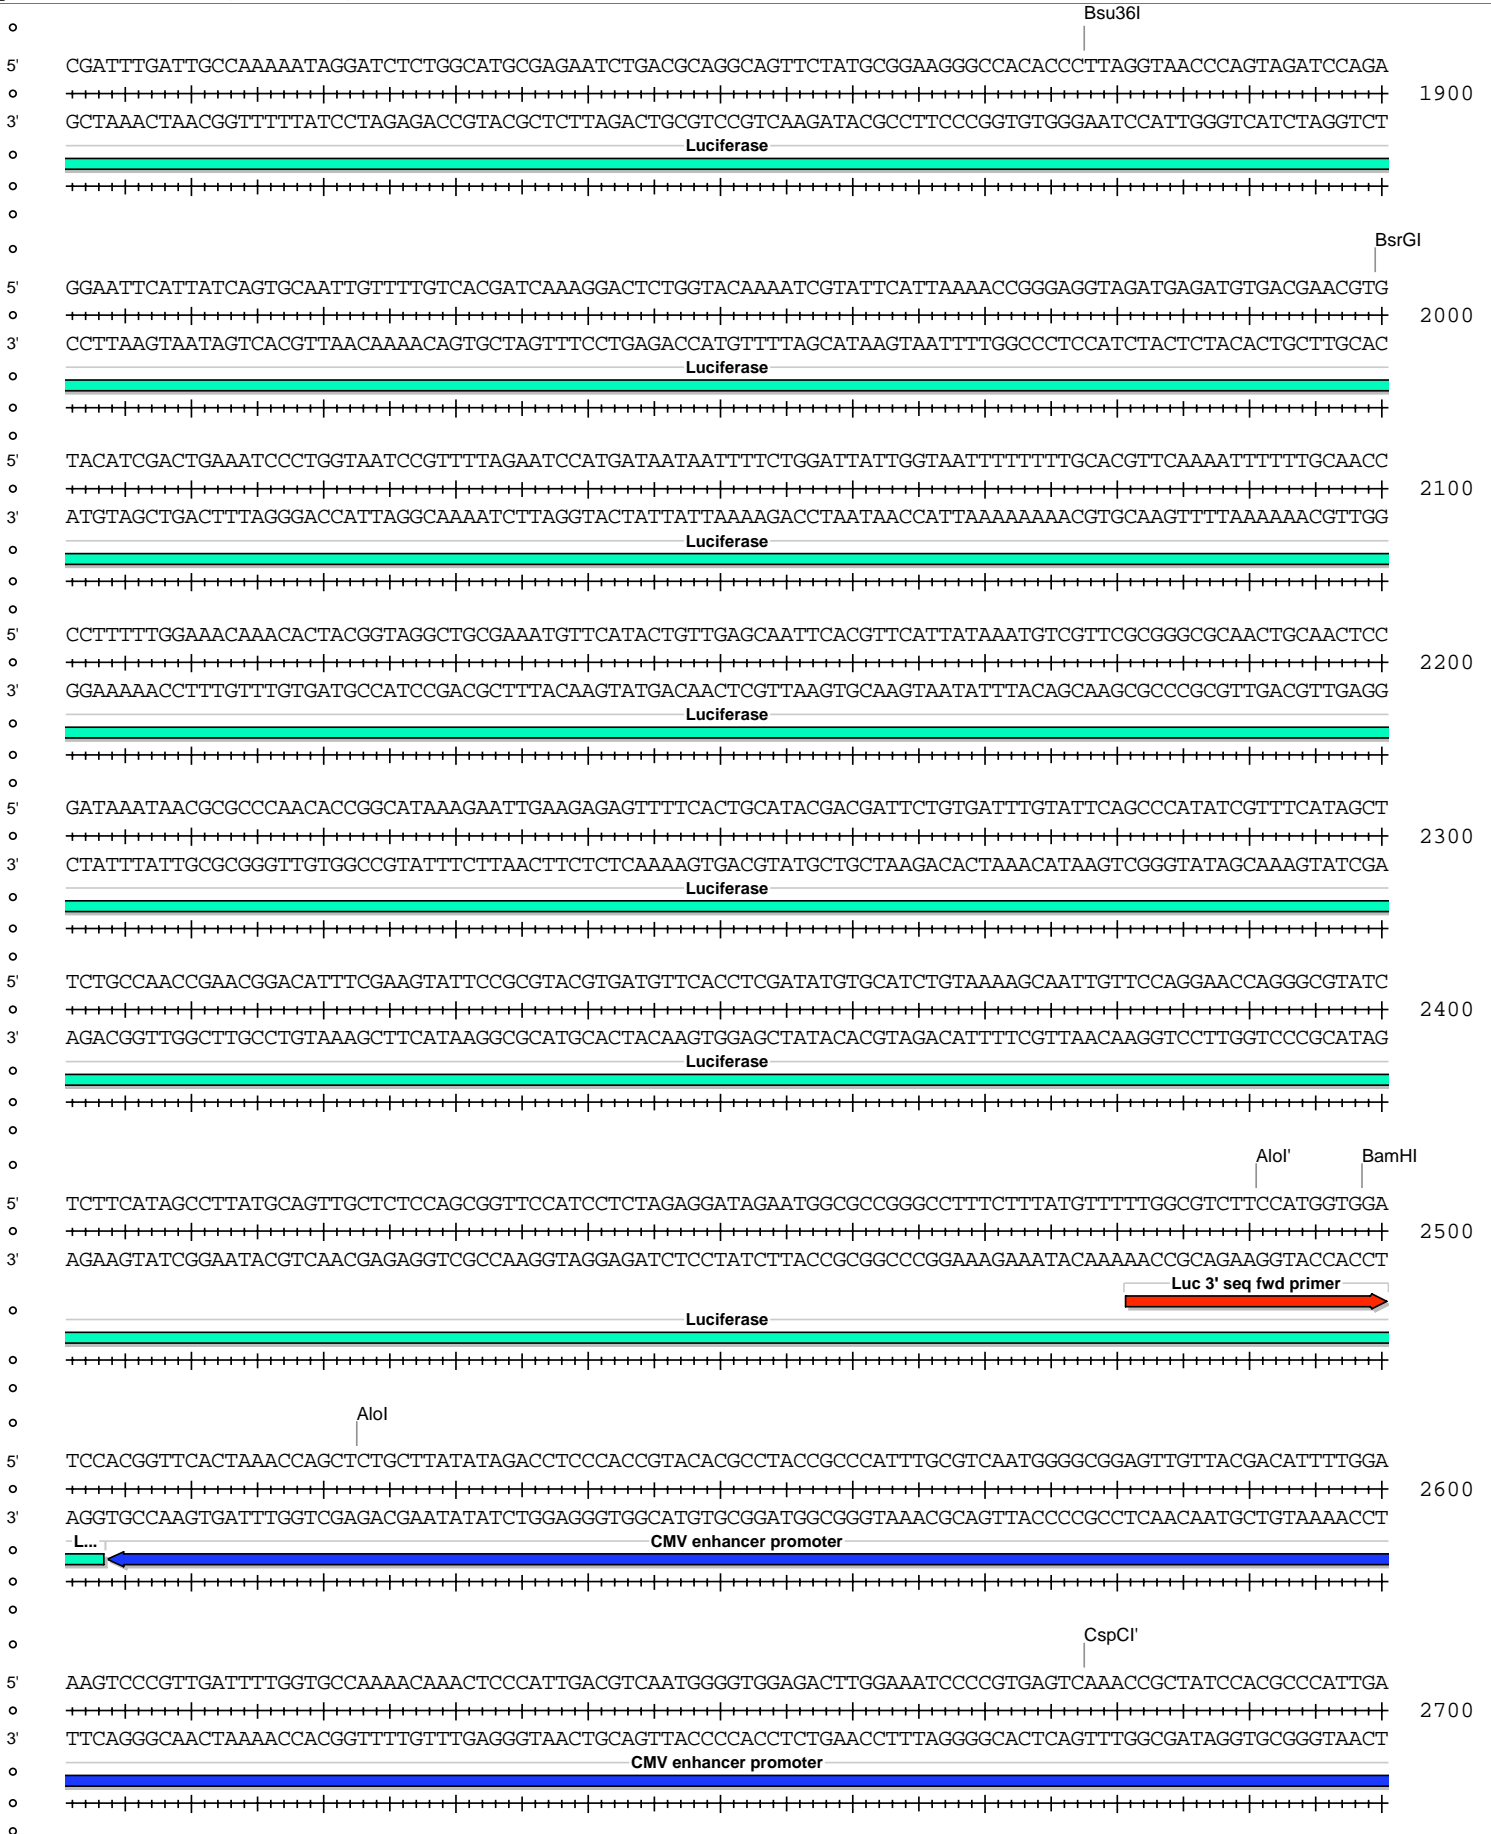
Bsu36I

5' CGATTTGATTGCCAAAAATAGGATCTCTGGCATGCGAGAATCTGACGCAGGCAGTTCTATGCGGAAGGGCCACACCCTTAGGTAACCCAGTAGATCCAGA 1900
3' GCTAAACTAACGGTTTTTATCCTAGAGACCGTACGCTCTTAGACTGCGTCCGTCAAGATACGCCTTCCCGGTGTGGGAATCCATTGGGTCATCTAGGTCT
Luciferase

BsrGI

5' GGAATTCATTATCAGTGCAATTGTTTTGTCACGATCAAAGGACTCTGGTACAAAATCGTATTCATTAAAACCGGGAGGTAGATGAGATGTGACGAACGTG 2000
3' CCTTAAGTAATAGTCACGTTAACAAAACAGTGCTAGTTTCCTGAGACCATGTTTTAGCATAAGTAATTTTGGCCCTCCATCTACTCTACACTGCTTGCAC
Luciferase

5' TACATCGACTGAAATCCCTGGTAATCCGTTTTAGAATCCATGATAATAATTTTCTGGATTATTGGTAATTTTTTTTGCACGTTCAAAATTTTTTGCAACC 2100
3' ATGTAGCTGACTTTAGGGACCATTAGGCAAAATCTTAGGTACTATTATTAAAAGACCTAATAACCATTAAAAAAAACGTGCAAGTTTTAAAAAACGTTGG
Luciferase

5' CCTTTTTGGAAACAAACACTACGGTAGGCTGCGAAATGTTCATACTGTTGAGCAATTCACGTTCATTATAAATGTCGTTCGCGGGCGCAACTGCAACTCC 2200
3' GGAAAAACCTTTGTTTGTGATGCCATCCGACGCTTTACAAGTATGACAACTCGTTAAGTGCAAGTAATATTTACAGCAAGCGCCCGCGTTGACGTTGAGG
Luciferase

5' GATAAATAACGCGCCCAACACCGGCATAAAGAATTGAAGAGAGTTTTCACTGCATACGACGATTCTGTGATTTGTATTCAGCCCATATCGTTTCATAGCT 2300
3' CTATTTATTGCGCGGGTTGTGGCCGTATTTCTTAACTTCTCTCAAAAGTGACGTATGCTGCTAAGACACTAAACATAAGTCGGGTATAGCAAAGTATCGA
Luciferase

5' TCTGCCAACCGAACGGACATTTCGAAGTATTCCGCGTACGTGATGTTCACCTCGATATGTGCATCTGTAAAAGCAATTGTTCCAGGAACCAGGGCGTATC 2400
3' AGACGGTTGGCTTGCCTGTAAAGCTTCATAAGGCGCATGCACTACAAGTGGAGCTATACACGTAGACATTTTCGTTAACAAGGTCCTTGGTCCCGCATAG
Luciferase

AloI' BamHI

5' TCTTCATAGCCTTATGCAGTTGCTCTCCAGCGGTTCCATCCTCTAGAGGATAGAATGGCGCCGGGCCTTTCTTTATGTTTTTGGCGTCTTCCATGGTGGA 2500
3' AGAAGTATCGGAATACGTCAACGAGAGGTCGCCAAGGTAGGAGATCTCCTATCTTACCGCGGCCCGGAAAGAAATACAAAAACCGCAGAAGGTACCACCT
Luc 3' seq fwd primer
Luciferase

AloI

5' TCCACGGTTCACTAAACCAGCTCTGCTTATATAGACCTCCCACCGTACACGCCTACCGCCCATTTGCGTCAATGGGGCGGAGTTGTTACGACATTTTGGA 2600
3' AGGTGCCAAGTGATTTGGTCGAGACGAATATATCTGGAGGGTGGCATGTGCGGATGGCGGGTAAACGCAGTTACCCCGCCTCAACAATGCTGTAAAACCT
L... CMV enhancer promoter

CspCI'

5' AAGTCCCGTTGATTTTGGTGCCAAAACAAACTCCCATTGACGTCAATGGGGTGGAGACTTGGAAATCCCCGTGAGTCAAACCGCTATCCACGCCCATTGA 2700
3' TTCAGGGCAACTAAAACCACGGTTTTGTTTGAGGGTAACTGCAGTTACCCCACCTCTGAACCTTTAGGGGCACTCAGTTTGGCGATAGGTGCGGGTAACT
CMV enhancer promoter